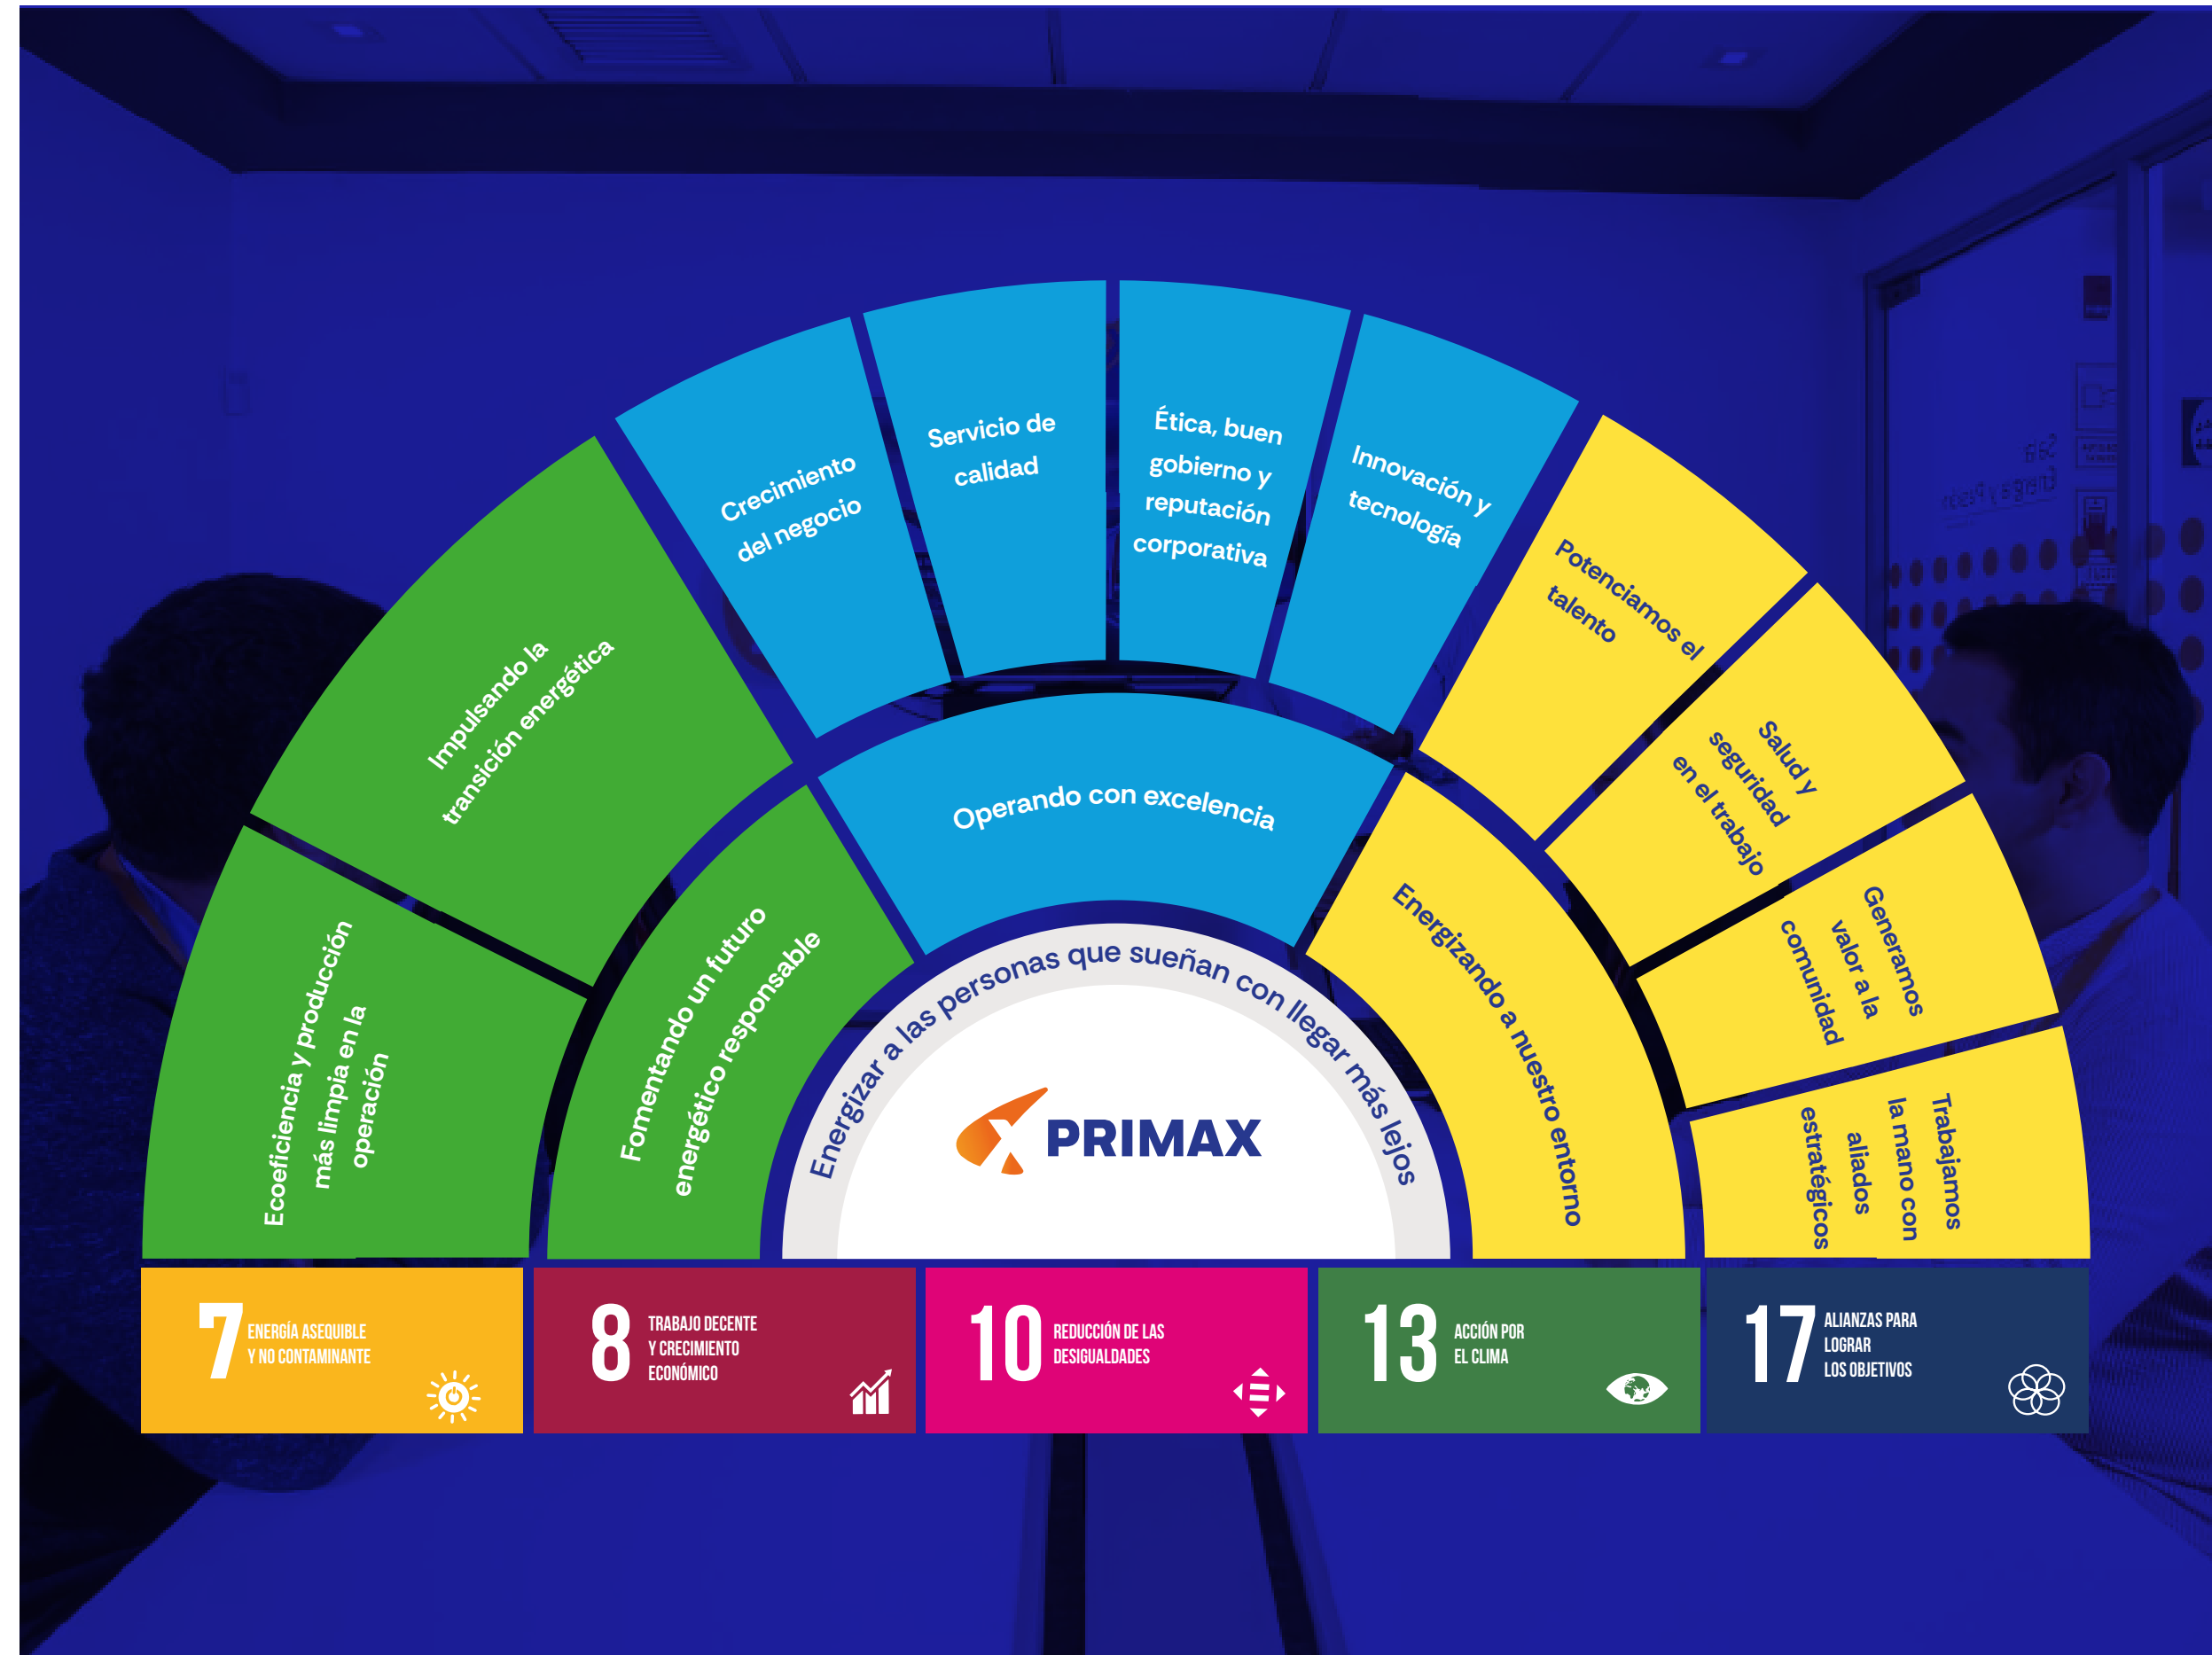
Ecoeficiencia y producción más limpia en la operación

Impulsando la transición energética

Crecimiento del negocio

Servicio de calidad

Ética, buen gobierno y reputación corporativa

Innovación y tecnología

Potenciamos el talento

Salud y seguridad en el trabajo

Generamos valor a la comunidad

Trabajamos la mano con aliados estratégicos

Fomentando un futuro energético responsable

Operando con excelencia

Energizando a nuestro entorno

Energizar a las personas que sueñan con llegar más lejos

PRIMAX

7 ENERGÍA ASEQUIBLE Y NO CONTAMINANTE

8 TRABAJO DECENTE Y CRECIMIENTO ECONÓMICO

10 REDUCCIÓN DE LAS DESIGUALDADES

13 ACCIÓN POR EL CLIMA

17 ALIANZAS PARA LOGRAR LOS OBJETIVOS